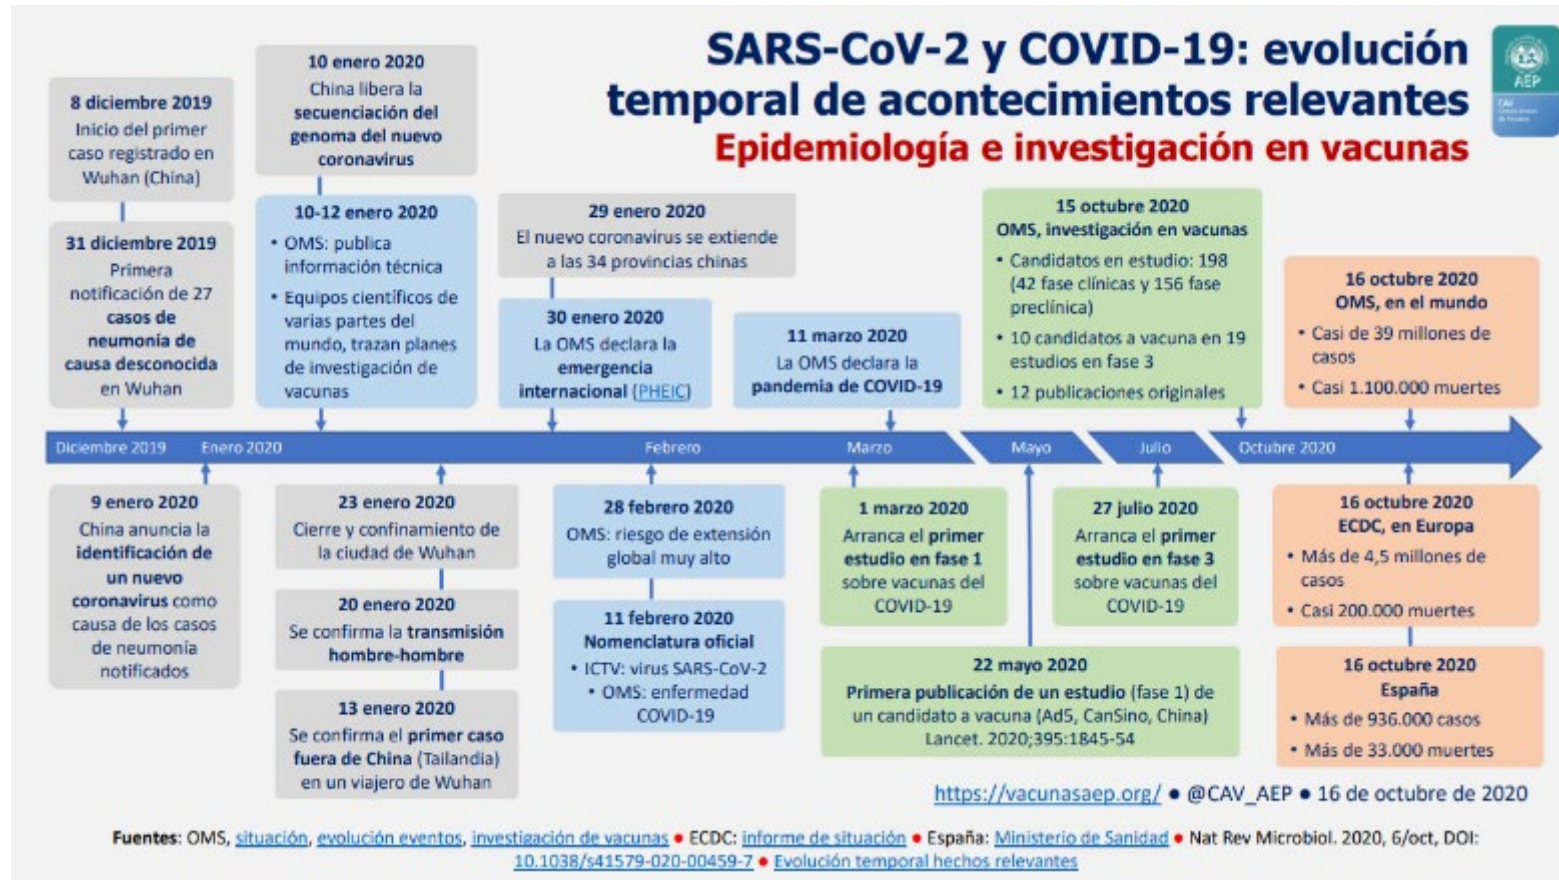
SARS-CoV-2 y COVID-19: evolución temporal de acontecimientos relevantes
Epidemiología e investigación en vacunas

AEP

8 diciembre 2019
Inicio del primer caso registrado en Wuhan (China)

31 diciembre 2019
Primera notificación de 27 casos de neumonía de causa desconocida en Wuhan

10 enero 2020
China libera la secuenciación del genoma del nuevo coronavirus

10-12 enero 2020
• OMS: publica información técnica
• Equipos científicos de varias partes del mundo, trazan planes de investigación de vacunas

29 enero 2020
El nuevo coronavirus se extiende a las 34 provincias chinas

30 enero 2020
La OMS declara la emergencia internacional (PHEIC)

11 marzo 2020
La OMS declara la pandemia de COVID-19

15 octubre 2020
OMS, investigación en vacunas
• Candidatos en estudio: 198 (42 fase clínicas y 156 fase preclínica)
• 10 candidatos a vacuna en 19 estudios en fase 3
• 12 publicaciones originales

16 octubre 2020
OMS, en el mundo
• Casi de 39 millones de casos
• Casi 1.100.000 muertes

Diciembre 2019 Enero 2020 Febrero Marzo Mayo Julio Octubre 2020

9 enero 2020
China anuncia la identificación de un nuevo coronavirus como causa de los casos de neumonía notificados

23 enero 2020
Cierre y confinamiento de la ciudad de Wuhan

20 enero 2020
Se confirma la transmisión hombre-hombre

13 enero 2020
Se confirma el primer caso fuera de China (Tailandia) en un viajero de Wuhan

28 febrero 2020
OMS: riesgo de extensión global muy alto

11 febrero 2020
Nomenclatura oficial
• ICTV: virus SARS-CoV-2
• OMS: enfermedad COVID-19

1 marzo 2020
Arranca el primer estudio en fase 1 sobre vacunas del COVID-19

27 julio 2020
Arranca el primer estudio en fase 3 sobre vacunas del COVID-19

22 mayo 2020
Primera publicación de un estudio (fase 1) de un candidato a vacuna (Ad5, CanSino, China) Lancet. 2020;395:1845-54

16 octubre 2020
ECDC, en Europa
• Más de 4,5 millones de casos
• Casi 200.000 muertes

16 octubre 2020
España
• Más de 936.000 casos
• Más de 33.000 muertes

https://vacunasaep.org/ • @CAV_AEP • 16 de octubre de 2020

Fuentes: OMS, situación, evolución eventos, investigación de vacunas • ECDC: informe de situación • España: Ministerio de Sanidad • Nat Rev Microbiol. 2020, 6/oct, DOI: 10.1038/s41579-020-00459-7 • Evolución temporal hechos relevantes